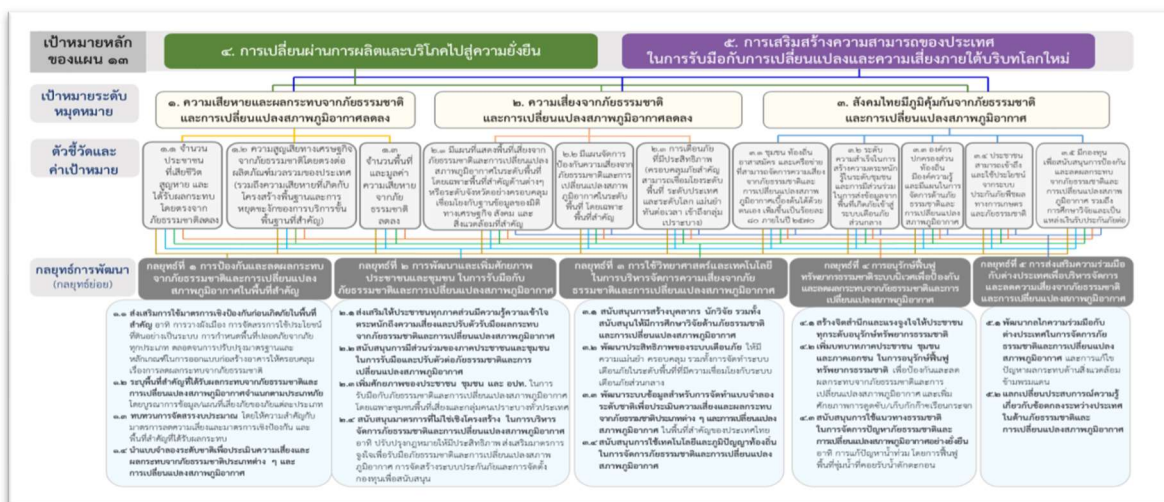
เป้าหมายหลักของแผน ๑๓

๔. การเปลี่ยนผ่านการผลิตและบริโภคไปสู่ความยั่งยืน

๕. การเสริมสร้างความสามารถของประเทศในการรับมือกับการเปลี่ยนแปลงและความเสี่ยงภายใต้บริบทโลกใหม่

เป้าหมายระดับหมุดหมาย

๑. ความเสียหายและผลกระทบจากภัยธรรมชาติและการเปลี่ยนแปลงสภาพภูมิอากาศลดลง

๒. ความเสี่ยงจากภัยธรรมชาติและการเปลี่ยนแปลงสภาพภูมิอากาศลดลง

๓. สังคมไทยมีภูมิคุ้มกันจากภัยธรรมชาติและการเปลี่ยนแปลงสภาพภูมิอากาศ

ตัวชี้วัดและค่าเป้าหมาย

๑.๑ จำนวนประชาชนที่เสียชีวิต สูญหาย และได้รับผลกระทบโดยตรงจากภัยธรรมชาติลดลง

๑.๒ ความสูญเสียทางเศรษฐกิจจากภัยธรรมชาติโดยตรงต่อผลิตภัณฑ์มวลรวมของประเทศ (รวมถึงความเสียหายที่เกิดกับโครงสร้างพื้นฐานและการหยุดชะงักของการบริการขั้นพื้นฐานที่สำคัญ)

๑.๓ จำนวนพื้นที่และมูลค่าความเสียหายจากภัยธรรมชาติลดลง

๒.๑ มีแผนที่แสดงพื้นที่เสี่ยงจากภัยธรรมชาติและการเปลี่ยนแปลงสภาพภูมิอากาศในระดับพื้นที่โดยเฉพาะพื้นที่สำคัญด้านต่างๆ หรือระดับจังหวัดที่ครอบคลุมเชื่อมโยงกับข้อมูลของมิติทางเศรษฐกิจ สังคม และสิ่งแวดล้อมที่สำคัญ

๒.๒ มีแผนจัดการป้องกันความเสี่ยงจากภัยธรรมชาติและการเปลี่ยนแปลงสภาพภูมิอากาศในระดับพื้นที่ โดยเฉพาะพื้นที่เสี่ยง

๒.๓ การเตือนภัยที่มีประสิทธิภาพ (ครอบคลุมทั่วถึงและสามารถเชื่อมโยงระดับพื้นที่ ระดับประเทศ และระดับโลก แม่นยำทันต่อเวลา เข้าถึงกลุ่มเปราะบาง)

๓.๑ ชุมชน ท้องถิ่น อาสาสมัคร และเครือข่ายที่สามารถจัดการความเสี่ยงจากภัยธรรมชาติและการเปลี่ยนแปลงสภาพภูมิอากาศเบื้องต้นได้ด้วยตนเอง เพิ่มขึ้นเป็นร้อยละ ๘๐ ภายในปี ๒๕๗๐

๓.๒ ระดับความเข้าใจในการสร้างความตระหนักรู้ในระดับชุมชนและการมีส่วนร่วมในการส่งข้อมูลจากพื้นที่เกิดภัยเข้าสู่ระบบเตือนภัยส่วนกลาง

๓.๓ องค์กรปกครองส่วนท้องถิ่นมีองค์ความรู้และมีแผนในการจัดการด้านภัยธรรมชาติและการเปลี่ยนแปลงสภาพภูมิอากาศ

๓.๔ ประชาชนสามารถเข้าถึงและใช้ประโยชน์จากระบบประกันภัยพืชผลทางการเกษตรและภัยธรรมชาติ

๓.๕ มีกองทุนเพื่อสนับสนุนการป้องกันและลดผลกระทบจากภัยธรรมชาติและการเปลี่ยนแปลงสภาพภูมิอากาศ รวมถึงการศึกษาวิจัยและนวัตกรรมที่เกี่ยวข้อง

กลยุทธ์การพัฒนา (กลยุทธ์ย่อย)

กลยุทธ์ที่ ๑ การป้องกันและลดผลกระทบจากภัยธรรมชาติและการเปลี่ยนแปลงสภาพภูมิอากาศในพื้นที่สำคัญ

กลยุทธ์ที่ ๒ การพัฒนาและเพิ่มศักยภาพประชาชนและชุมชน ในการรับมือกับภัยธรรมชาติและการเปลี่ยนแปลงสภาพภูมิอากาศ

กลยุทธ์ที่ ๓ การใช้วิทยาศาสตร์และเทคโนโลยีในการบริหารจัดการความเสี่ยงจากภัยธรรมชาติและการเปลี่ยนแปลงสภาพภูมิอากาศ

กลยุทธ์ที่ ๔ การอนุรักษ์ฟื้นฟูทรัพยากรธรรมชาติระบบนิเวศเพื่อป้องกันและลดผลกระทบจากภัยธรรมชาติและการเปลี่ยนแปลงสภาพภูมิอากาศ

กลยุทธ์ที่ ๕ การส่งเสริมความร่วมมือกับต่างประเทศเพื่อบริหารจัดการและลดความเสี่ยงจากภัยธรรมชาติและการเปลี่ยนแปลงสภาพภูมิอากาศ

๑.๑ ส่งเสริมการใช้มาตรการเชิงป้องกันก่อนเกิดภัยในพื้นที่สำคัญ อาทิ การวางผังเมือง การจัดสรรการใช้ประโยชน์ที่ดินอย่างเป็นระบบ การกำหนดพื้นที่เฉพาะเพื่อรองรับภัยทุกรูปแบบ ตลอดจนการปรับปรุงมาตรฐานและหลักเกณฑ์ในการออกแบบก่อสร้างอาคารให้ครอบคลุมเรื่องการลดผลกระทบจากภัยธรรมชาติ
๑.๒ ระบุพื้นที่สำคัญที่ได้รับผลกระทบจากภัยธรรมชาติและการเปลี่ยนแปลงสภาพภูมิอากาศอย่างแตกต่างระหว่างพื้นที่โดยบูรณาการข้อมูลและเครื่องมือต่างๆ
๑.๓ ทบทวนการจัดสรรงบประมาณ โดยให้ความสำคัญกับมาตรการลดความเสี่ยงและมาตรการเชิงป้องกัน และพื้นที่สำคัญที่ได้รับผลกระทบ
๑.๔ นำแบบจำลองระดับชาติเพื่อประเมินความเสี่ยงและผลกระทบจากภัยธรรมชาติประเภทต่างๆ และการเปลี่ยนแปลงสภาพภูมิอากาศ

๒.๑ ส่งเสริมให้ประชาชนทุกภาคส่วนมีความรู้ความเข้าใจตระหนักถึงความเสี่ยงและปรับตัวรับมือผลกระทบจากภัยธรรมชาติและการเปลี่ยนแปลงสภาพภูมิอากาศ
๒.๒ สนับสนุนการมีส่วนร่วมของภาคประชาชนและชุมชนในการรับมือและปรับตัวต่อภัยธรรมชาติและการเปลี่ยนแปลงสภาพภูมิอากาศ
๒.๓ เพิ่มศักยภาพของประชาชน ชุมชน และ อปท. ในการรับมือกับภัยธรรมชาติและการเปลี่ยนแปลงสภาพภูมิอากาศ โดยเฉพาะชุมชนที่อยู่ในพื้นที่เสี่ยงและกลุ่มคนเปราะบางทั่วประเทศ
๒.๔ สนับสนุนมาตรการที่ไม่ใช่เชิงโครงสร้าง ในการบริหารจัดการภัยธรรมชาติและการเปลี่ยนแปลงสภาพภูมิอากาศ อาทิ ปรับปรุงกฎหมายให้มีประสิทธิภาพ ส่งเสริมมาตรการจูงใจเพื่อรับมือภัยธรรมชาติและการเปลี่ยนแปลงสภาพภูมิอากาศ การจัดสร้างระบบประกันภัยและการจัดตั้งกองทุนเพื่อสนับสนุน

๓.๑ สนับสนุนการสร้างบุคลากร นักวิจัย รวมทั้งสนับสนุนให้มีการศึกษาวิจัยด้านภัยธรรมชาติและการเปลี่ยนแปลงสภาพภูมิอากาศ
๓.๒ พัฒนาประสิทธิภาพของระบบเตือนภัย ให้มีความแม่นยำ ครอบคลุม รวมทั้งการจัดทำระบบเตือนภัยในระดับพื้นที่ที่มีความเชื่อมโยงกับระบบเตือนภัยส่วนกลาง
๓.๓ พัฒนาระบบข้อมูลสำหรับการจัดทำแบบจำลองระดับชาติเพื่อประเมินความเสี่ยงและผลกระทบจากภัยธรรมชาติประเภทต่างๆ และการเปลี่ยนแปลงสภาพภูมิอากาศ ในพื้นที่สำคัญของประเทศไทย
๓.๔ สนับสนุนการใช้เทคโนโลยีและภูมิปัญญาท้องถิ่นในการจัดการภัยธรรมชาติและการเปลี่ยนแปลงสภาพภูมิอากาศ

๔.๑ สร้างจิตสำนึกและแรงจูงใจให้ประชาชนทุกระดับอนุรักษ์ทรัพยากรธรรมชาติ
๔.๒ เพิ่มบทบาทภาคประชาชน ชุมชน และภาคเอกชน ในการอนุรักษ์ฟื้นฟูทรัพยากรธรรมชาติ เพื่อป้องกันและลดผลกระทบจากภัยธรรมชาติและการเปลี่ยนแปลงสภาพภูมิอากาศ และเพิ่มศักยภาพการดูดซับ/กักเก็บก๊าซเรือนกระจก
๔.๓ ส่งเสริมการใช้แนวทางธรรมชาติในการจัดการปัญหาภัยธรรมชาติและการเปลี่ยนแปลงสภาพภูมิอากาศอย่างยั่งยืน อาทิ การแก้ปัญหาน้ำท่วม โดยการฟื้นฟูพื้นที่ชุ่มน้ำที่คอยรับน้ำลักษณะแก้มลิง

๕.๑ พัฒนากลไกความร่วมมือกับต่างประเทศในการจัดการภัยธรรมชาติและการเปลี่ยนแปลงสภาพภูมิอากาศ และการแก้ไขปัญหามลพิษทางสิ่งแวดล้อมข้ามพรมแดน
๕.๒ แลกเปลี่ยนประสบการณ์ความรู้เกี่ยวกับข้อตกลงระหว่างประเทศในด้านภัยธรรมชาติและการเปลี่ยนแปลงสภาพภูมิอากาศ